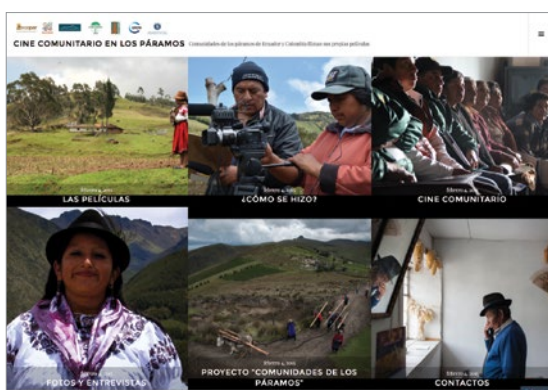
CINE COMUNITARIO EN LOS PÁRAMOS Comunidades de los páramos de Ecuador y Colombia filman sus propias películas

≡

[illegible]
LAS PELÍCULAS

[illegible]
¿CÓMO SE HIZO?

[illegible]
CINE COMUNITARIO

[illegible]
FOTOS Y ENTREVISTAS

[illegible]
PROYECTO "COMUNIDADES DE LOS PÁRAMOS"

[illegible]
CONTACTOS